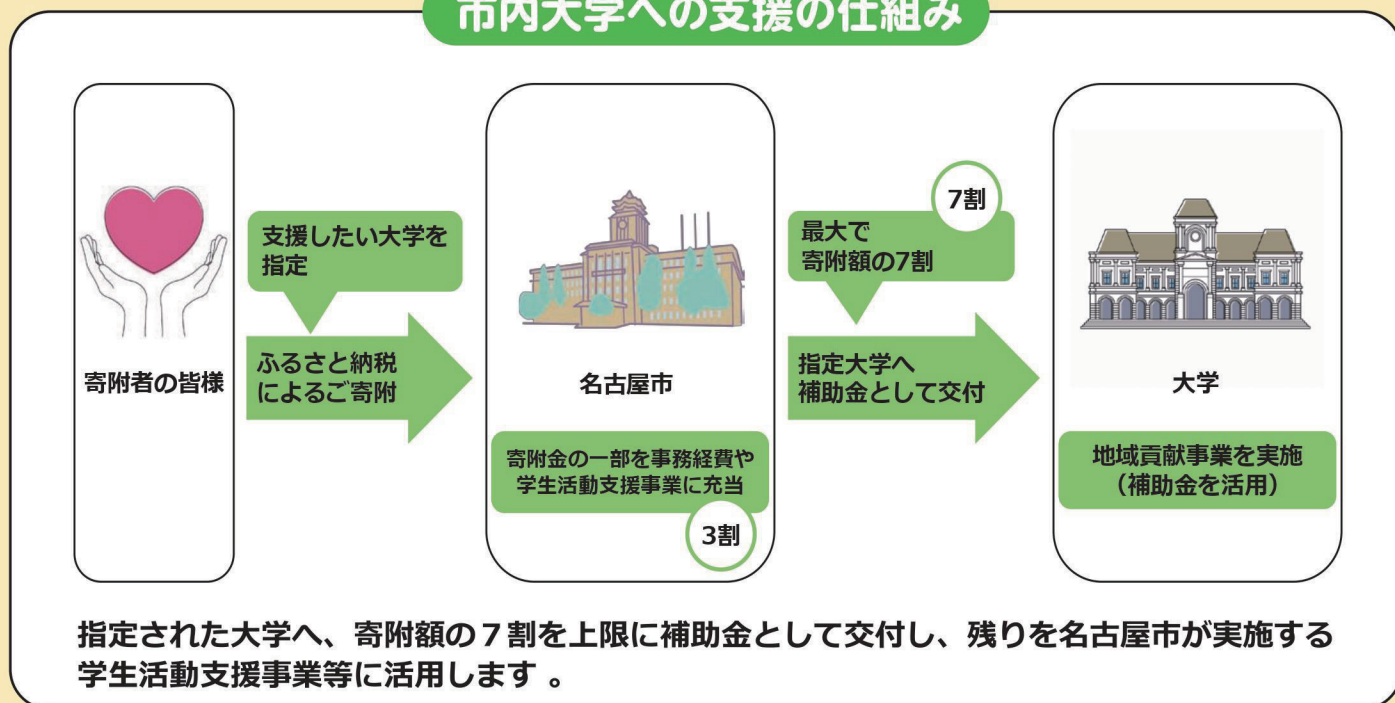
市内大学への支援の仕組み

寄附者の皆様

支援したい大学を指定

ふるさと納税によるご寄附

名古屋市

寄附金の一部を事務経費や学生活動支援事業に充当

3割

7割

最大で寄附額の7割

指定大学へ補助金として交付

大学

地域貢献事業を実施（補助金を活用）

指定された大学へ、寄附額の７割を上限に補助金として交付し、残りを名古屋市が実施する学生活動支援事業等に活用します 。